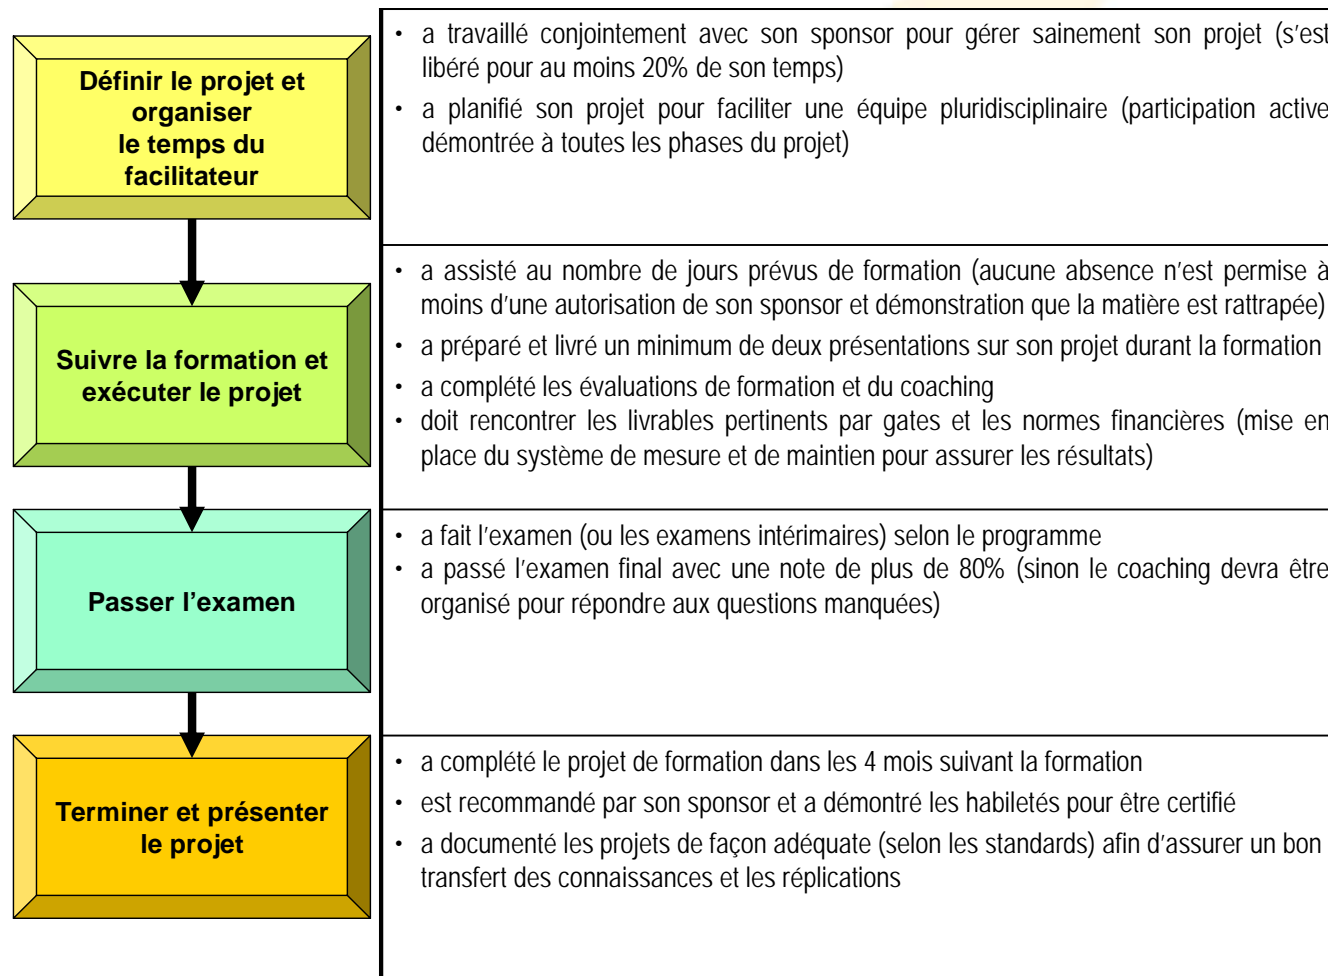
Définir le projet et organiser le temps du facilitateur

• a travaillé conjointement avec son sponsor pour gérer sainement son projet (s'est libéré pour au moins 20% de son temps)
• a planifié son projet pour faciliter une équipe pluridisciplinaire (participation active démontrée à toutes les phases du projet)

Suivre la formation et exécuter le projet

• a assisté au nombre de jours prévus de formation (aucune absence n'est permise à moins d'une autorisation de son sponsor et démonstration que la matière est rattrapée)
• a préparé et livré un minimum de deux présentations sur son projet durant la formation
• a complété les évaluations de formation et du coaching
• doit rencontrer les livrables pertinents par gates et les normes financières (mise en place du système de mesure et de maintien pour assurer les résultats)

Passer l'examen

• a fait l'examen (ou les examens intérimaires) selon le programme
• a passé l'examen final avec une note de plus de 80% (sinon le coaching devra être organisé pour répondre aux questions manquées)

Terminer et présenter le projet

• a complété le projet de formation dans les 4 mois suivant la formation
• est recommandé par son sponsor et a démontré les habiletés pour être certifié
• a documenté les projets de façon adéquate (selon les standards) afin d'assurer un bon transfert des connaissances et les réplications